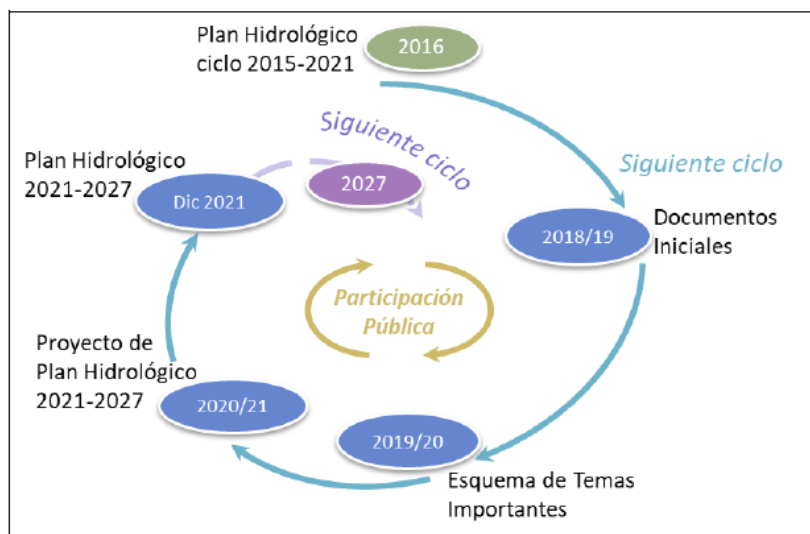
Plan Hidrológico ciclo 2015-2021

2016

Siguiente ciclo

Siguiente ciclo

Plan Hidrológico 2021-2027

Dic 2021

2027

2018/19

Documentos Iniciales

Participación Pública

Proyecto de Plan Hidrológico 2021-2027

2020/21

2019/20

Esquema de Temas Importantes